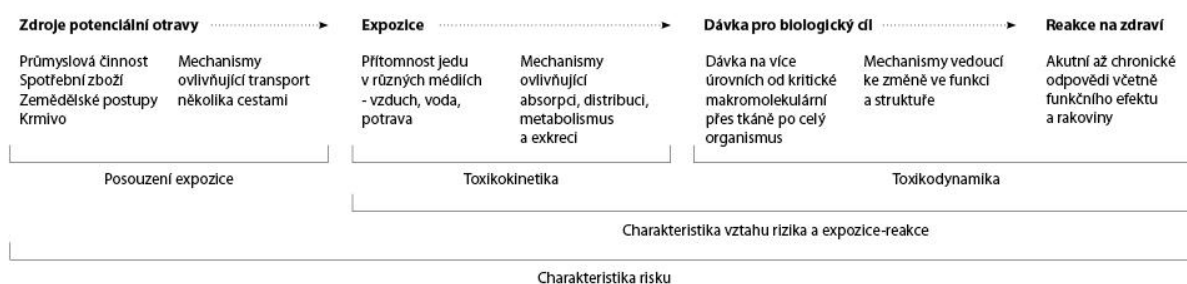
Zdroje potenciální otravy

Průmyslová činnost
Spotřební zboží
Zemědělské postupy
Krmivo

Mechanismy ovlivňující transport několika cestami

Expozice

Přítomnost jedu v různých médiích - vzduch, voda, potrava

Mechanismy ovlivňující absorpci, distribuci, metabolismus a exkreci

Dávka pro biologický cíl

Dávka na více úrovních od kritické makromolekulární přes tkáně po celý organismus

Mechanismy vedoucí ke změně ve funkci a struktuře

Reakce na zdraví

Akutní až chronické odpovědi včetně funkčního efektu a rakoviny

Posouzení expozice

Toxikokinetika

Toxikodynamika

Charakteristika vztahu rizika a expozice-reakce

Charakteristika risku